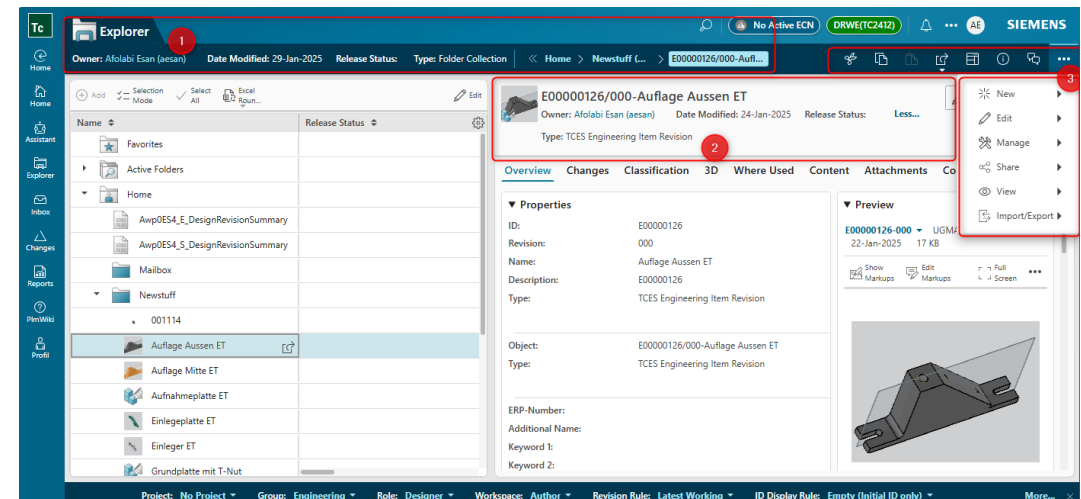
Tc

Home

Home

Assistant

Explorer

Inbox

Changes

Reports

PlmWiki

Profil

Explorer

1

No Active ECN

DRWE(TC2412)

AE

SIEMENS

Owner: Afolabi Esan (aesan)   Date Modified: 29-Jan-2025   Release Status:   Type: Folder Collection

« Home › Newstuff (... › E00000126/000-Aufl...

3

Add   Selection Mode   Select All   Excel Roun...   Edit

| Name | Release Status |
|---|---|
| Favorites | |
| Active Folders | |
| Home | |
| Awp0ES4_E_DesignRevisionSummary | |
| Awp0ES4_S_DesignRevisionSummary | |
| Mailbox | |
| Newstuff | |
| 001114 | |
| Auflage Aussen ET | |
| Auflage Mitte ET | |
| Aufnahmeplatte ET | |
| Einlegeplatte ET | |
| Einleger ET | |
| Grundplatte mit T-Nut | |

E00000126/000-Auflage Aussen ET

Owner: Afolabi Esan (aesan)   Date Modified: 24-Jan-2025   Release Status:   Less...

Type: TCES Engineering Item Revision

2

Overview   Changes   Classification   3D   Where Used   Content   Attachments   Co

▼ Properties

ID: E00000126
Revision: 000
Name: Auflage Aussen ET
Description: E00000126
Type: TCES Engineering Item Revision

Object: E00000126/000-Auflage Aussen ET
Type: TCES Engineering Item Revision

ERP-Number:
Additional Name:
Keyword 1:
Keyword 2:

▼ Preview

E00000126-000 ▾   UGMA
22-Jan-2025   17 KB

Show Markups   Edit Markups   Full Screen

New
Edit
Manage
Share
View
Import/Export

Project: No Project ▾   Group: Engineering ▾   Role: Designer ▾   Workspace: Author ▾   Revision Rule: Latest Working ▾   ID Display Rule: Empty (Initial ID only) ▾   More...